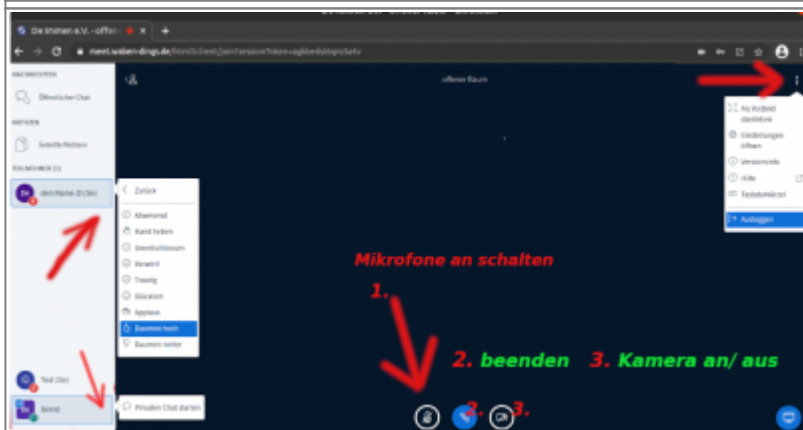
De Immen e.V. - offer
meet.waben-dings.de/html5client/join?sessionToken=

NACHRICHTEN
Öffentlicher Chat
NOTIZEN
Geteilte Notizen
TEILNEHMER (3)
dein Name (Sie)

offener Raum

< Zurück
Abwesend
Hand heben
Unentschlossen
Verwirrt
Traurig
Glücklich
Applaus
Daumen hoch
Daumen runter

Als Vollbild darstellen
Einstellungen öffnen
Versionsinfo
Hilfe
Tastaturkürzel
Ausloggen

Mikrofone an schalten
1.
2. beenden
3. Kamera an/ aus
2. 3.

Test (Sie)
Bernd
Privaten Chat starten